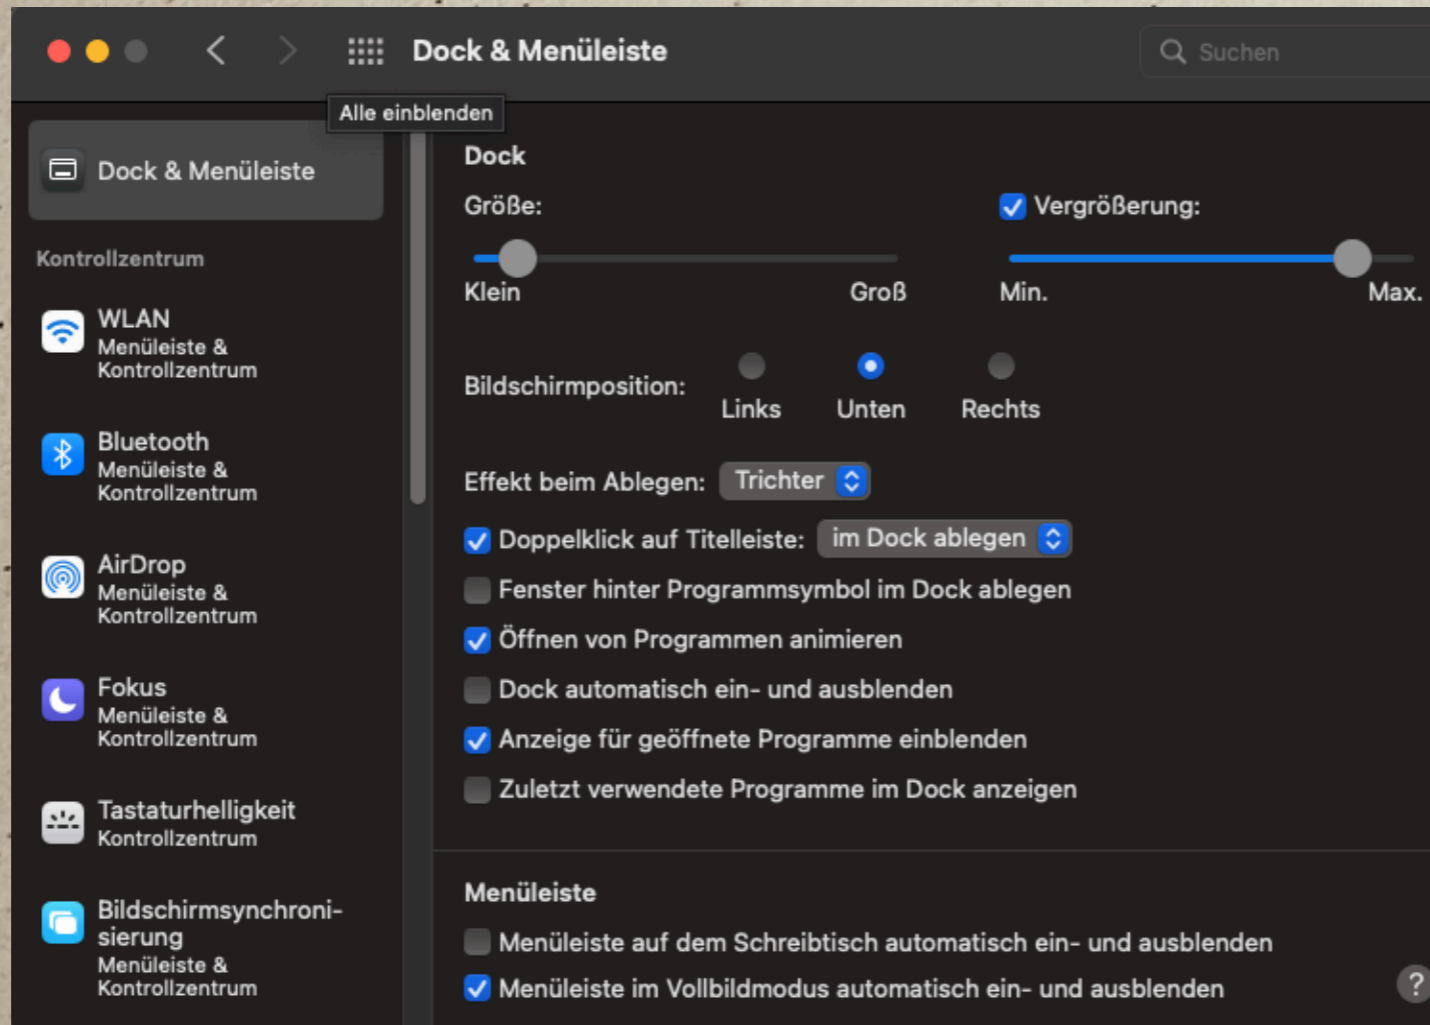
Dock & Menüleiste

Suchen

Alle einblenden

Dock & Menüleiste

Kontrollzentrum

WLAN
Menüleiste & Kontrollzentrum

Bluetooth
Menüleiste & Kontrollzentrum

AirDrop
Menüleiste & Kontrollzentrum

Fokus
Menüleiste & Kontrollzentrum

Tastaturhelligkeit
Kontrollzentrum

Bildschirmsynchronisierung
Menüleiste & Kontrollzentrum

Dock

Größe:

Klein

Groß

Vergrößerung:

Min.

Max.

Bildschirmposition:

Links

Unten

Rechts

Effekt beim Ablegen: Trichter

Doppelklick auf Titelleiste: im Dock ablegen

Fenster hinter Programmsymbol im Dock ablegen

Öffnen von Programmen animieren

Dock automatisch ein- und ausblenden

Anzeige für geöffnete Programme einblenden

Zuletzt verwendete Programme im Dock anzeigen

Menüleiste

Menüleiste auf dem Schreibtisch automatisch ein- und ausblenden

Menüleiste im Vollbildmodus automatisch ein- und ausblenden

?